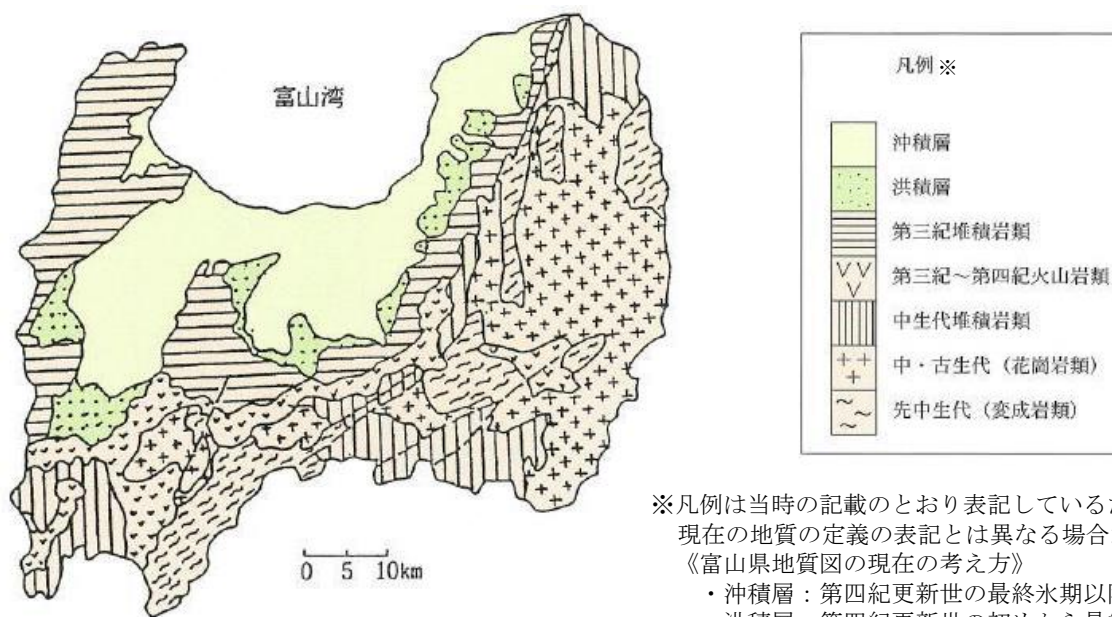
富山湾

0 5 10km

凡例※

沖積層

洪積層

第三紀堆積岩類

第三紀～第四紀火山岩類

中生代堆積岩類

中・古生代（花崗岩類）

先中生代（変成岩類）

※凡例は当時の記載のとおり表記しているが
現在の地質の定義の表記とは異なる場合
《富山県地質図の現在の考え方》
・沖積層：第四紀更新世の最終氷期以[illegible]
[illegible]